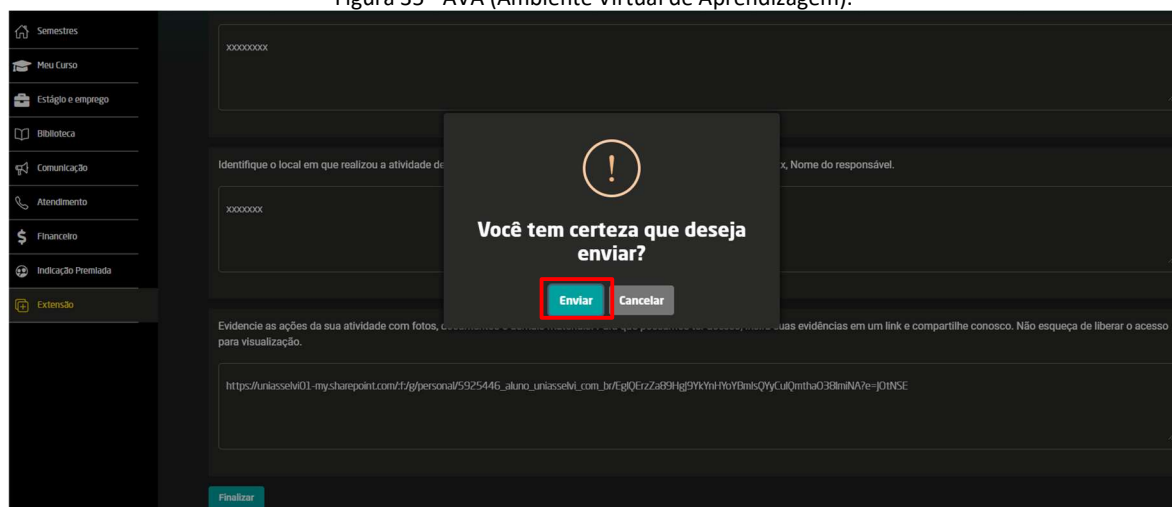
Figura 35 – AVA (Ambiente Virtual de Aprendizagem).

Semestres
Meu Curso
Estágio e emprego
Biblioteca
Comunicação
Atendimento
Financeiro
Indicação Premiada
Extensão

xxxxxxxx

Identifique o local em que realizou a atividade de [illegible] x, Nome do responsável.

xxxxxxx

!

Você tem certeza que deseja enviar?

Enviar Cancelar

Evidencie as ações da sua atividade com fotos, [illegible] suas evidências em um link e compartilhe conosco. Não esqueça de liberar o acesso para visualização.

https://uniasselvi01-my.sharepoint.com/:f:/g/personal/5925446_aluno_uniasselvi_com_br/EglQErzZa89HgJ9YkYnHYoYBmlsQYyCulQmtha038lmiNA?e=JOtNSE

Finalizar